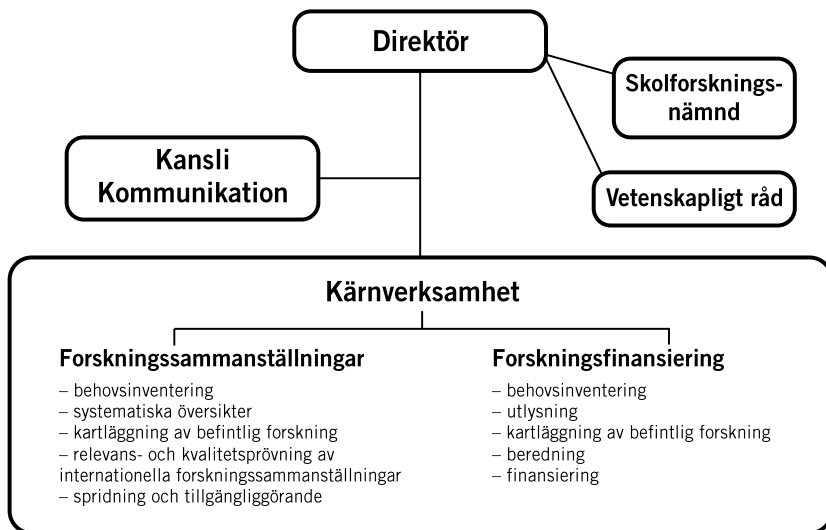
Direktör

Skolforskningsnämnd

Kansli
Kommunikation

Vetenskapligt råd

Kärnverksamhet

Forskningssammanställningar

– behovsinventering
– systematiska översikter
– kartläggning av befintlig forskning
– relevans- och kvalitetsprövning av internationella forskningssammanställningar
– spridning och tillgängliggörande

Forskningsfinansiering

– behovsinventering
– utlysning
– kartläggning av befintlig forskning
– beredning
– finansiering